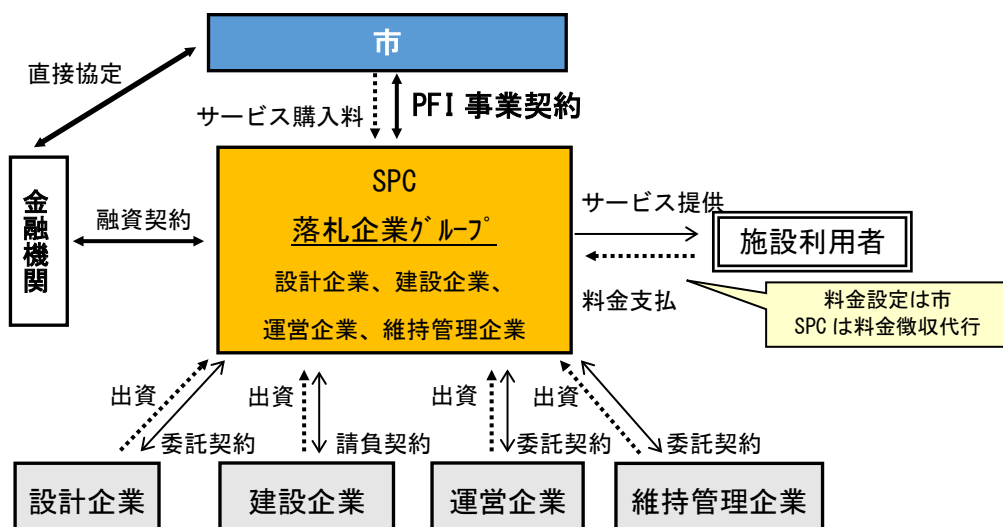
市

直接協定

サービス購入料

PFI 事業契約

金融機関

融資契約

SPC

落札企業グループ

設計企業、建設企業、

運営企業、維持管理企業

サービス提供

施設利用者

料金支払

料金設定は市
SPC は料金徴収代行

出資

委託契約

出資

請負契約

出資

委託契約

出資

委託契約

設計企業

建設企業

運営企業

維持管理企業